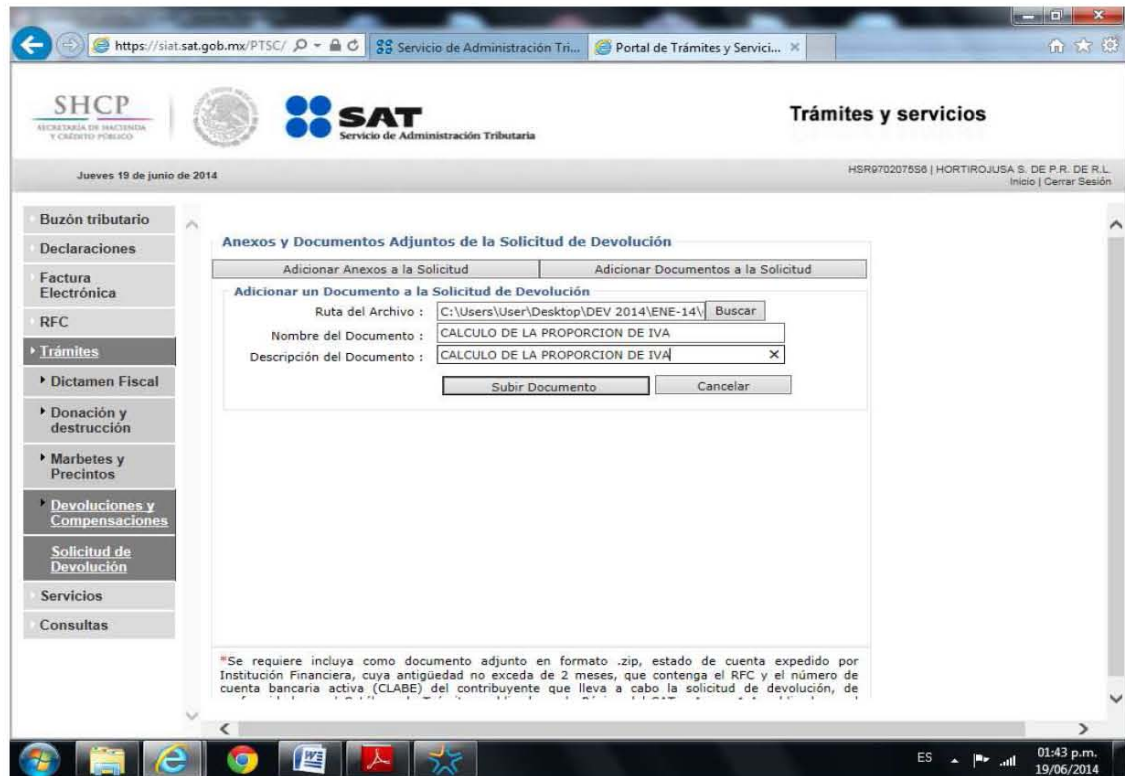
https://siat.sat.gob.mx/PTSC/
Servicio de Administración Tri...
Portal de Trámites y Servici...

SHCP
SECRETARÍA DE HACIENDA Y CRÉDITO PÚBLICO

SAT
Servicio de Administración Tributaria

Trámites y servicios

Jueves 19 de junio de 2014

HSR970207556 | HORTIROJUSA S. DE P.R. DE R.L.
Inicio | Cerrar Sesión

Buzón tributario
Declaraciones
Factura Electrónica
RFC
Trámites
Dictamen Fiscal
Donación y destrucción
Marbetes y Precintos
Devoluciones y Compensaciones
Solicitud de Devolución
Servicios
Consultas

Anexos y Documentos Adjuntos de la Solicitud de Devolución

Adicionar Anexos a la Solicitud | Adicionar Documentos a la Solicitud

Adicionar un Documento a la Solicitud de Devolución
Ruta del Archivo : C:\Users\User\Desktop\DEV 2014\ENE-14\ Buscar
Nombre del Documento : CALCULO DE LA PROPORCION DE IVA
Descripción del Documento : CALCULO DE LA PROPORCION DE IVA ×

Subir Documento | Cancelar

*Se requiere incluya como documento adjunto en formato .zip, estado de cuenta expedido por Institución Financiera, cuya antigüedad no exceda de 2 meses, que contenga el RFC y el número de cuenta bancaria activa (CLABE) del contribuyente que lleva a cabo la solicitud de devolución, de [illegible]

ES 01:43 p.m. 19/06/2014